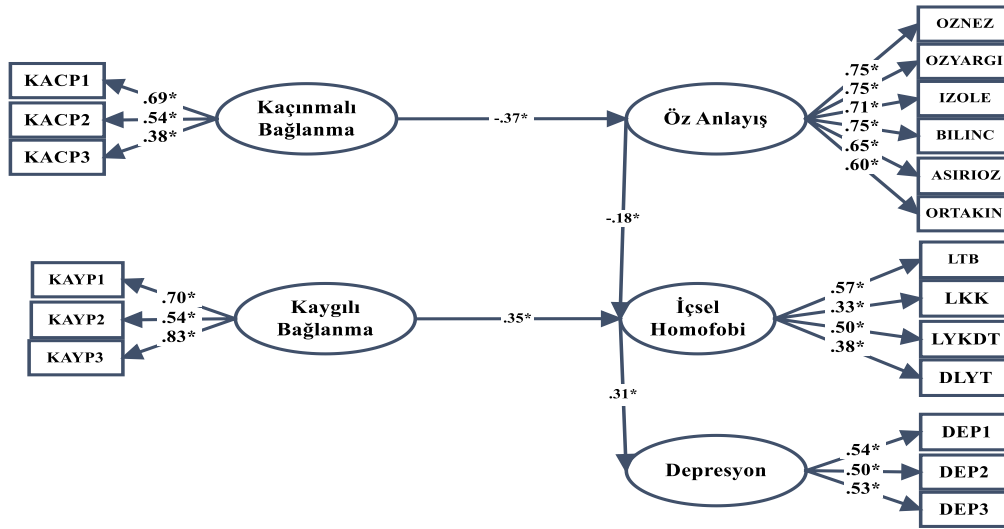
KACP1
KACP2
KACP3
.69*
.54*
.38*
Kaçınmalı Bağlanma
-.37*
Öz Anlayış
.75*
.75*
.71*
.75*
.65*
.60*
OZNEZ
OZYARGI
IZOLE
BILINC
ASIRIOZ
ORTAKIN
-.18*
KAYP1
KAYP2
KAYP3
.70*
.54*
.83*
Kaygılı Bağlanma
.35*
İçsel Homofobi
.57*
.33*
.50*
.38*
LTB
LKK
LYKDT
DLYT
.31*
Depresyon
.54*
.50*
.53*
DEP1
DEP2
DEP3